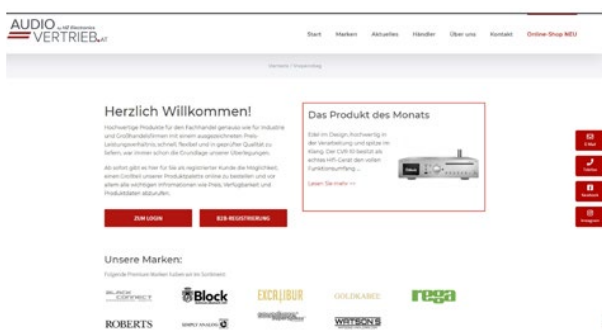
AUDIO by AE Electronics
VERTRIEB.at

Start Marken Aktuelles Händler Über uns Kontakt Online-Shop NEU

Startseite / Startseite

Herzlich Willkommen!

Hochwertige Produkte für den Fachhandel genauso wie für Industrie und Großhandelsfirmen mit einem ausgezeichneten Preis-Leistungsverhältnis schnell, flexibel und in geprüfter Qualität zu liefern, war immer schon die Grundlage unserer Überlegungen.

Ab sofort gibt es hier für Sie als registrierter Kunde die Möglichkeit, einen Großteil unserer Produktpalette online zu bestellen und vor allem alle wichtigen Informationen wie Preis, Verfügbarkeit und Produktdaten abzurufen.

ZUM LOGIN

B2B-REGISTRIERUNG

Das Produkt des Monats

Edel im Design, hochwertig in der Verarbeitung und spitze im Klang. Der CVR-10 besitzt als echtes HiFi-Gerät den vollen Funktionsumfang ...

Lesen Sie mehr >>

E-Mail

Telefon

Facebook

Instagram

Unsere Marken:

Folgende Premium Marken haben wir im Sortiment

BLACK CONNECT

Block

EXCALIBUR

GOLDKABEL

rega

ROBERTS

SIMPLY ANALOG

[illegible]

WATSON'S